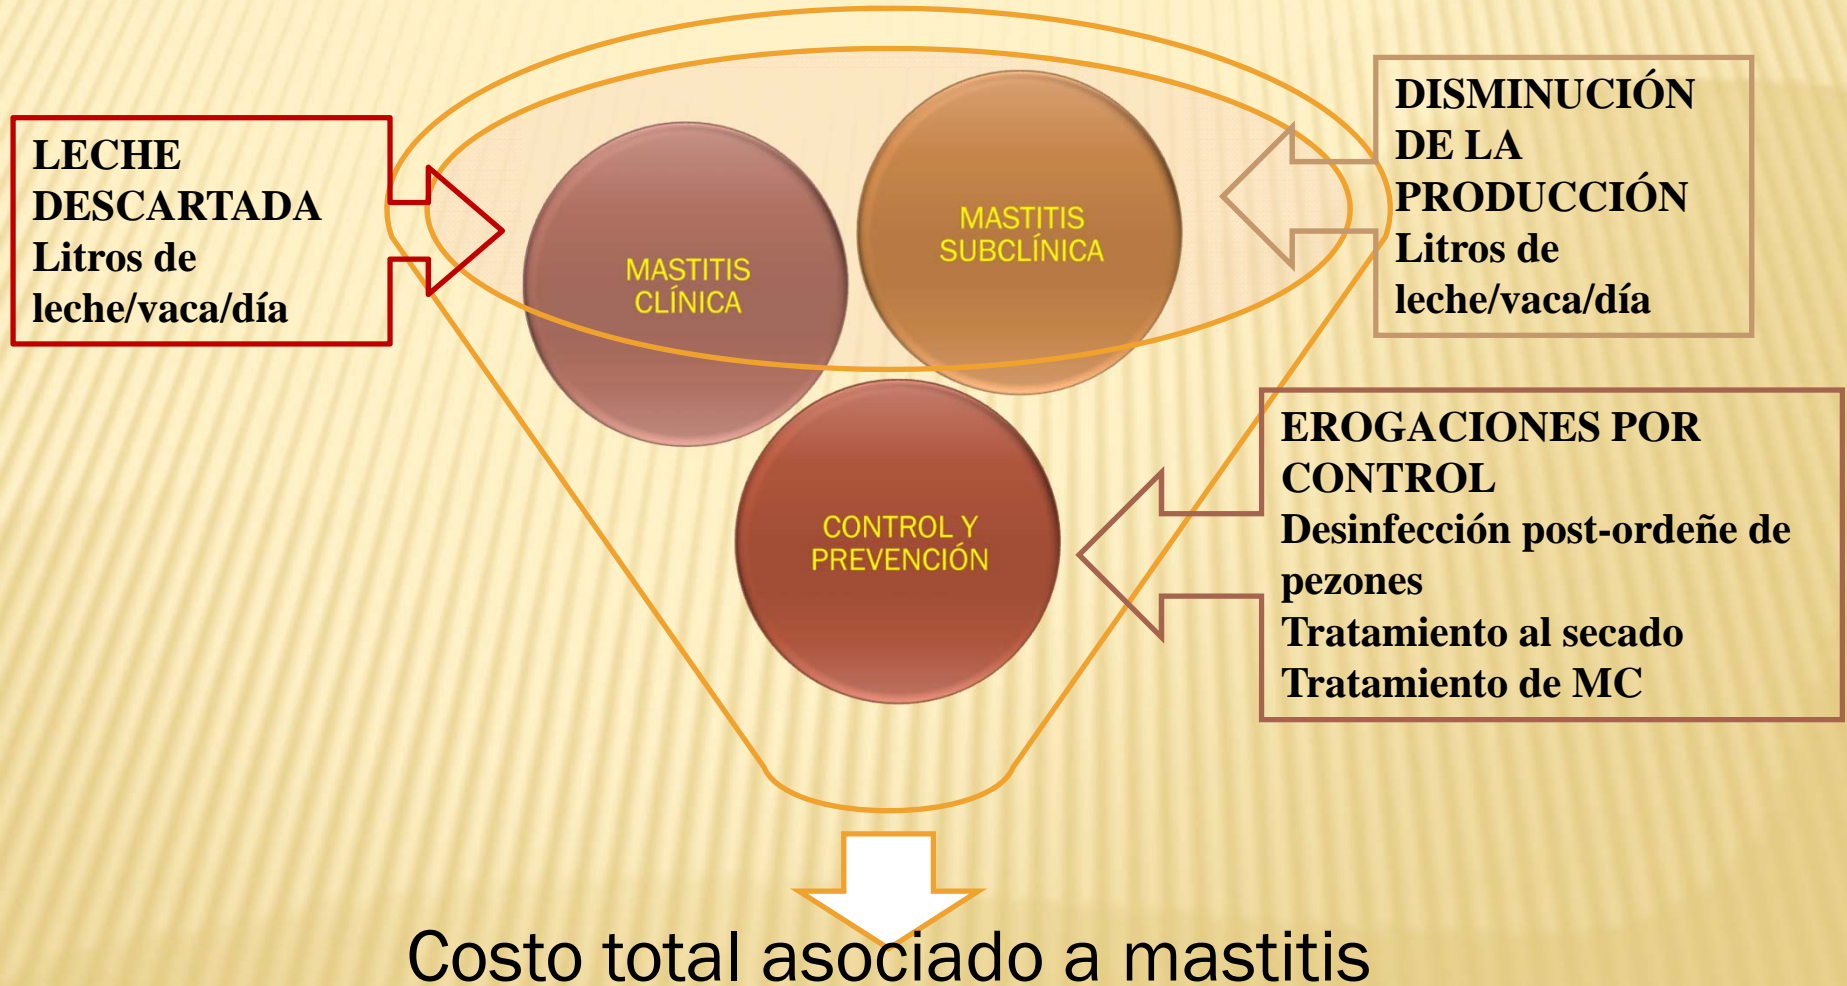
LECHE DESCARTADA
Litros de leche/vaca/día

MASTITIS CLÍNICA

MASTITIS SUBCLÍNICA

DISMINUCIÓN DE LA PRODUCCIÓN
Litros de leche/vaca/día

CONTROL Y PREVENCIÓN

EROGACIONES POR CONTROL
Desinfección post-ordeñe de pezones
Tratamiento al secado
Tratamiento de MC

Costo total asociado a mastitis